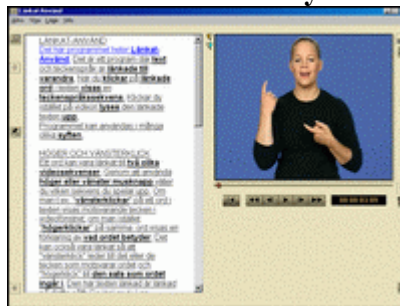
LÄNKAT-ANVÄND

Det här programmet heter Länkat Använd. Det är ett program där text och teckenspråk är länkade till varandra. När du klickar på länkade ord i texten visas en teckenspråkssekvens. Klickar du istället på videon lyssen det länkade texten upp.

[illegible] kan användas i många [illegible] syften.

HÖGER OCH VÄNSTERKLICK

Ett ord kan vara länkat till två olika videosekvenser. Som att använda höger eller vänster musknapp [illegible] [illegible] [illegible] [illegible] "vänsterklickar" på ett ord i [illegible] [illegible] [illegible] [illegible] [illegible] "högerklickar" på samma ord visas en förklaring av vad ordet betyder. Det kan också vara länkat så att "vänsterklick" leder till det ordet och "högerklick" till den sats som ordet ingår i. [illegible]